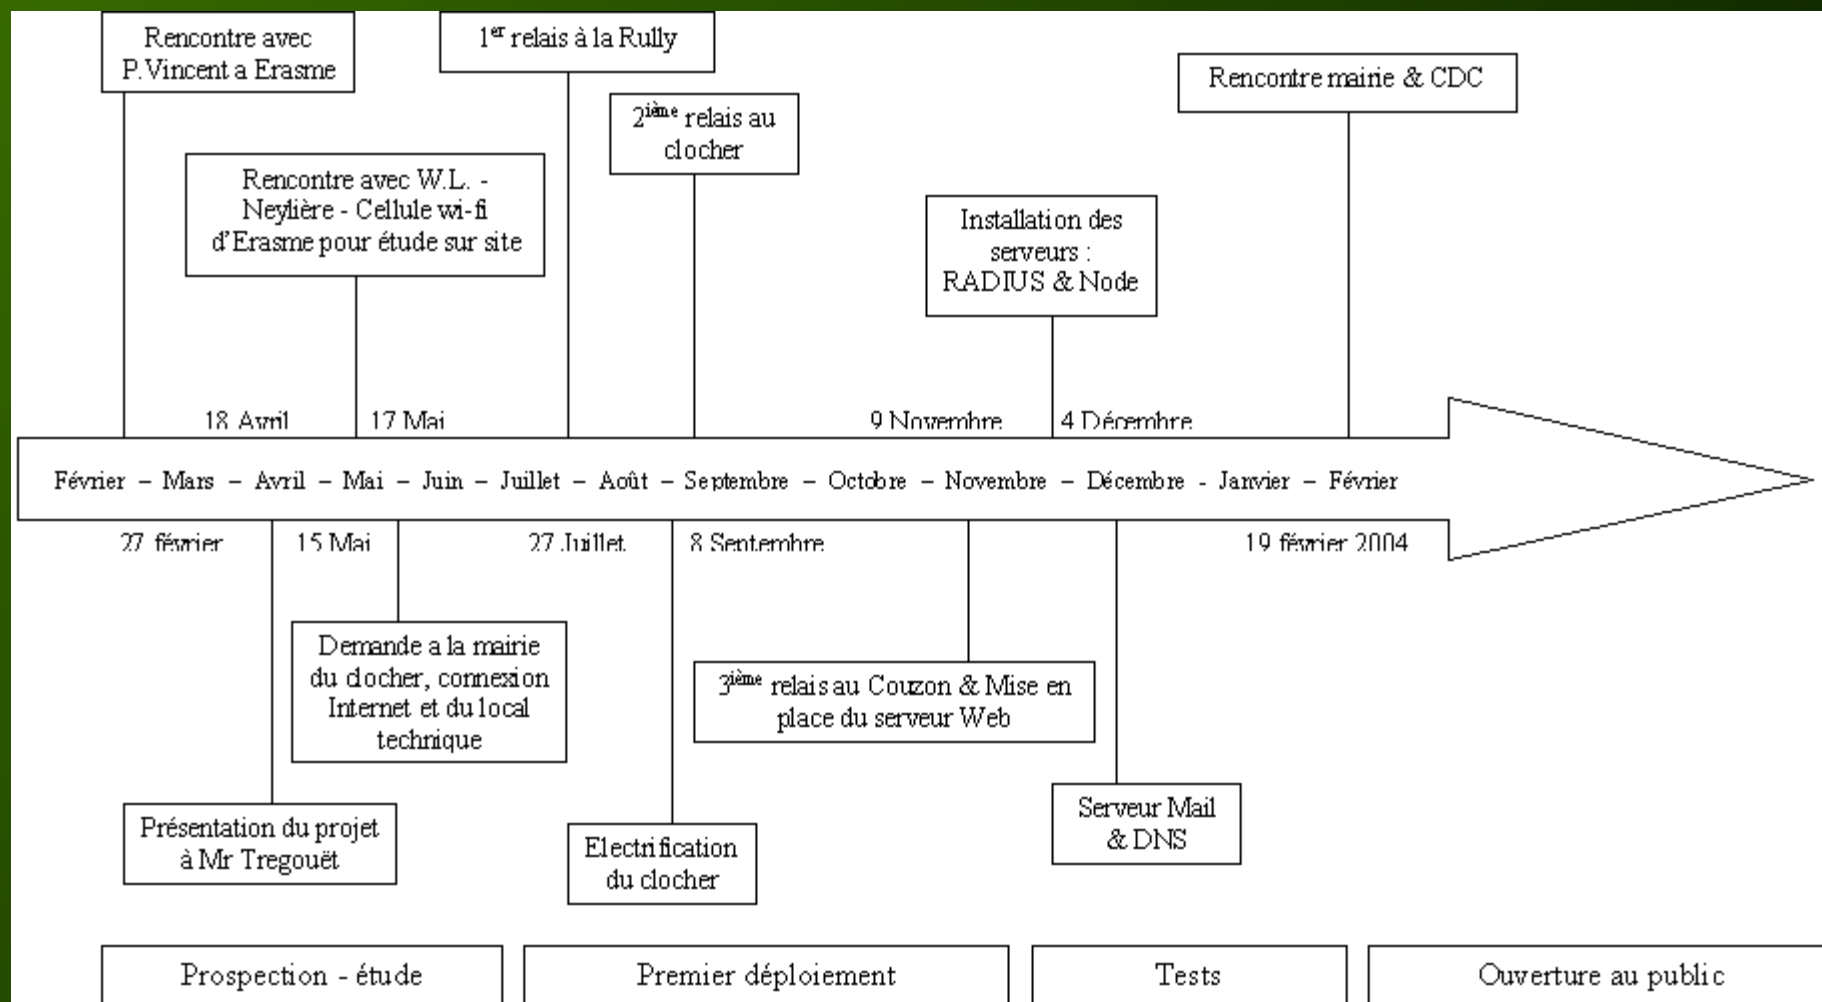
Rencontre avec P.Vincent a Erasme

1$^{er}$ relais à la Rully

2$^{ième}$ relais au clocher

Rencontre mairie & CDC

Rencontre avec W.L. - Neylière - Cellule wi-fi d'Erasme pour étude sur site

Installation des serveurs : RADIUS & Node

18 Avril

17 Mai

9 Novembre

4 Décembre

Février – Mars – Avril – Mai – Juin – Juillet – Août – Septembre – Octobre – Novembre – Décembre - Janvier – Février

27 février

15 Mai

27 Juillet

8 Septembre

19 février 2004

Demande a la mairie du clocher, connexion Internet et du local technique

3$^{ième}$ relais au Couzon & Mise en place du serveur Web

Présentation du projet à Mr Tregouët

Electrification du clocher

Serveur Mail & DNS

Prospection - étude

Premier déploiement

Tests

Ouverture au public